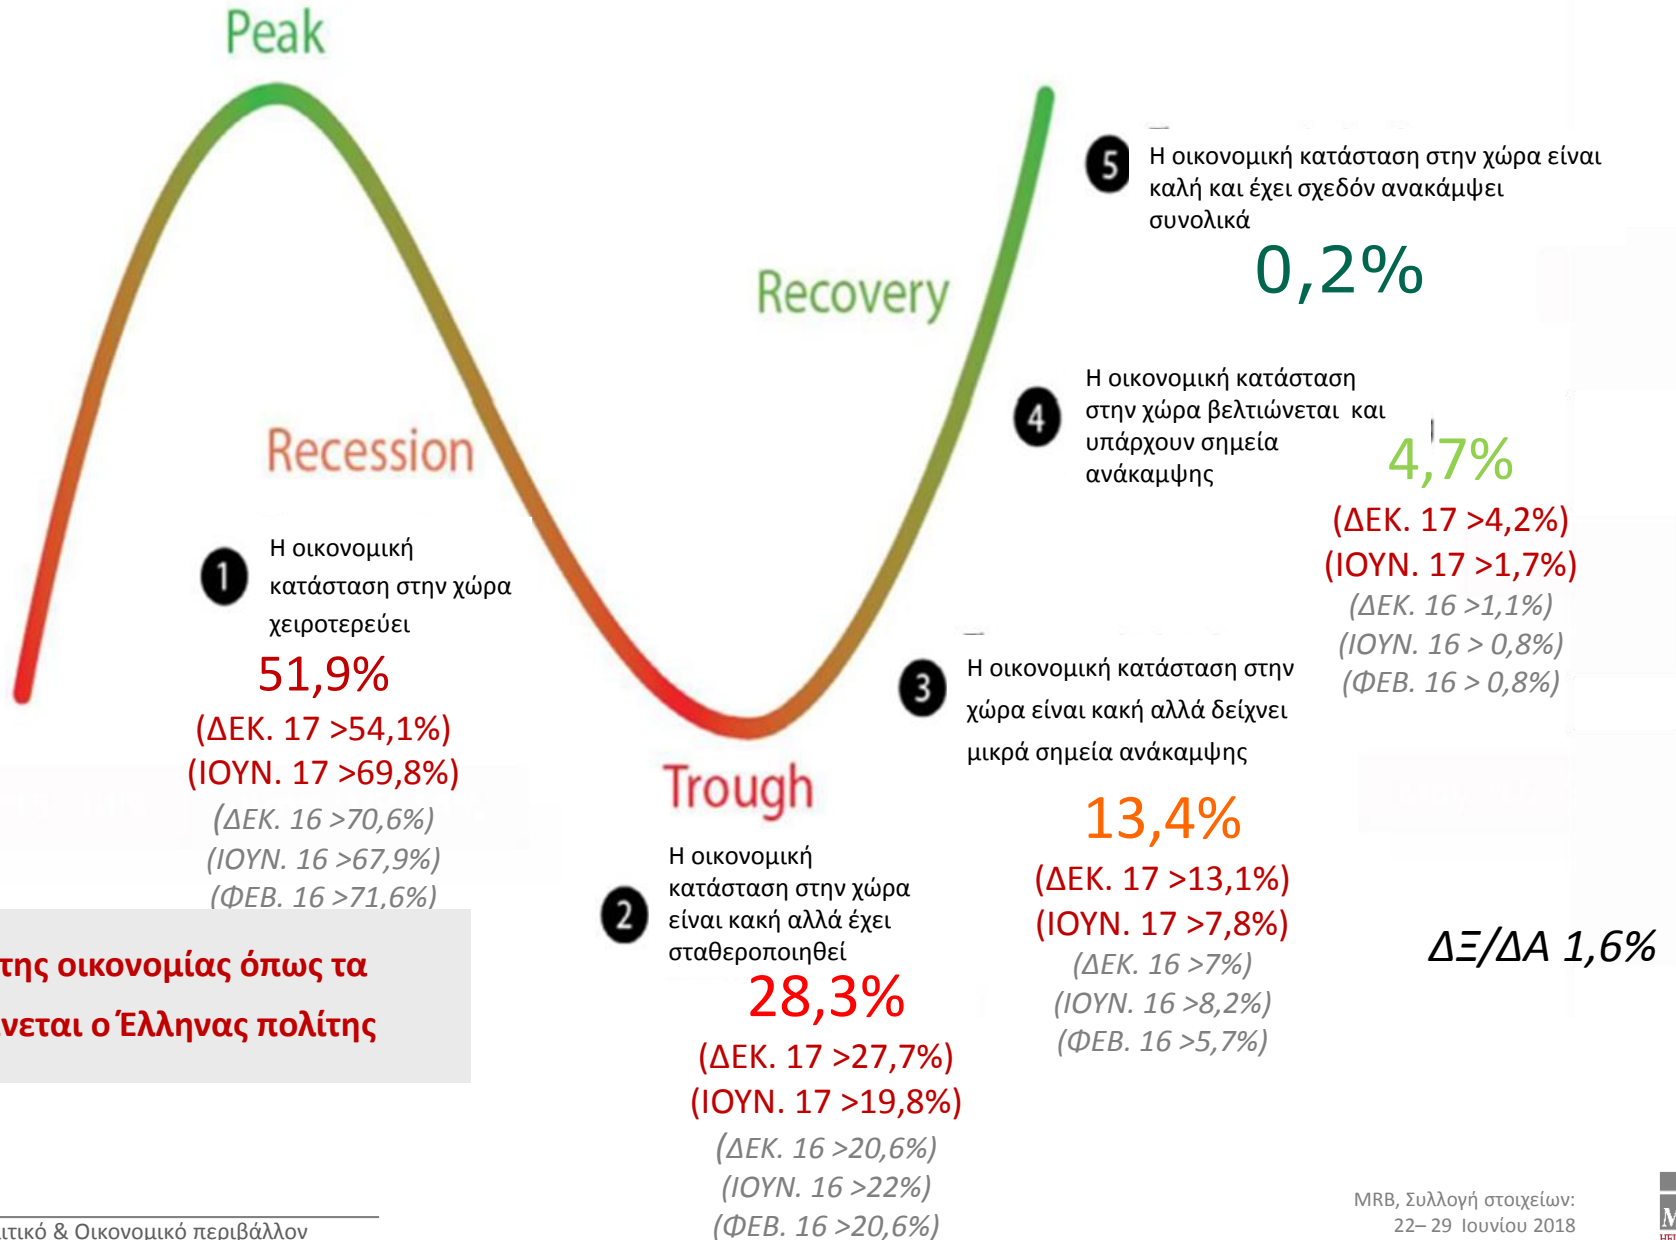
Peak

Recovery

5 Η οικονομική κατάσταση στην χώρα είναι καλή και έχει σχεδόν ανακάμψει συνολικά

0,2%

Recession

4 Η οικονομική κατάσταση στην χώρα βελτιώνεται και υπάρχουν σημεία ανάκαμψης

4,7%
(ΔΕΚ. 17 >4,2%)
(ΙΟΥΝ. 17 >1,7%)
(ΔΕΚ. 16 >1,1%)
(ΙΟΥΝ. 16 > 0,8%)
(ΦΕΒ. 16 > 0,8%)

1 Η οικονομική κατάσταση στην χώρα χειροτερεύει

51,9%
(ΔΕΚ. 17 >54,1%)
(ΙΟΥΝ. 17 >69,8%)
(ΔΕΚ. 16 >70,6%)
(ΙΟΥΝ. 16 >67,9%)
(ΦΕΒ. 16 >71,6%)

3 Η οικονομική κατάσταση στην χώρα είναι κακή αλλά δείχνει μικρά σημεία ανάκαμψης

Trough

13,4%
(ΔΕΚ. 17 >13,1%)
(ΙΟΥΝ. 17 >7,8%)
(ΔΕΚ. 16 >7%)
(ΙΟΥΝ. 16 >8,2%)
(ΦΕΒ. 16 >5,7%)

2 Η οικονομική κατάσταση στην χώρα είναι κακή αλλά έχει σταθεροποιηθεί

28,3%
(ΔΕΚ. 17 >27,7%)
(ΙΟΥΝ. 17 >19,8%)
(ΔΕΚ. 16 >20,6%)
(ΙΟΥΝ. 16 >22%)
(ΦΕΒ. 16 >20,6%)

ΔΞ/ΔΑ 1,6%

της οικονομίας όπως τα
νεται ο Έλληνας πολίτης

ιτικό & Οικονομικό περιβάλλον

MRB, Συλλογή στοιχείων: 22– 29 Ιουνίου 2018